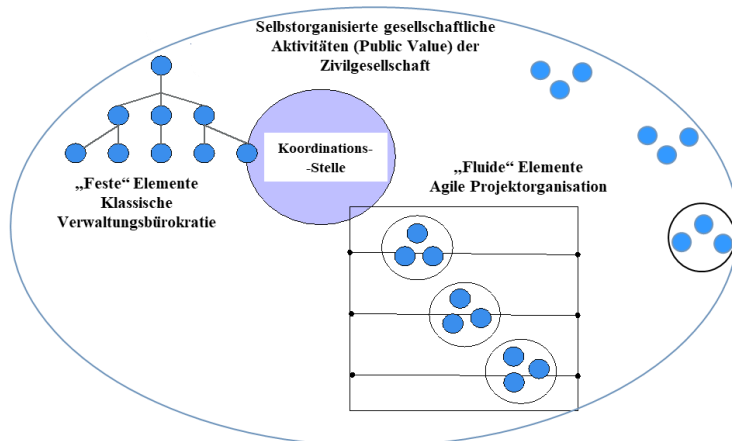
Selbstorganisierte gesellschaftliche Aktivitäten (Public Value) der Zivilgesellschaft

Koordinations--Stelle

„Feste“ Elemente Klassische Verwaltungsbürokratie

„Fluide“ Elemente Agile Projektorganisation